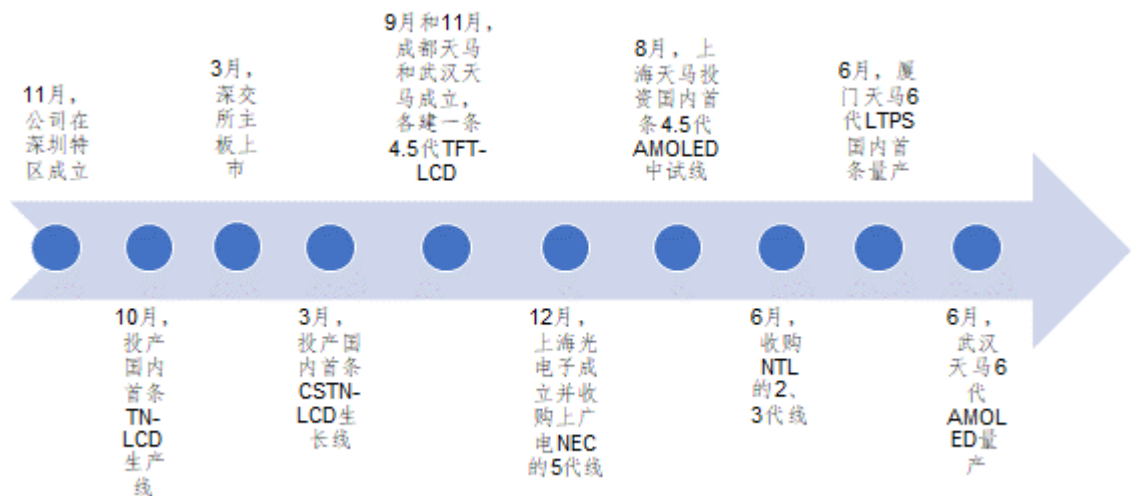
11月，公司在深圳特区成立

3月，深交所主板上市

9月和11月，成都天马和武汉天马成立，各建一条4.5代TFT-LCD

8月，上海天马投资国内首条4.5代AMOLED中试线

6月，厦门天马6代LTPS国内首条量产

10月，投产国内首条TN-LCD生产线

3月，投产国内首条CSTN-LCD生长线

12月，上海光电子成立并收购上广电NEC的5代线

6月，收购NTL的2、3代线

6月，武汉天马6代AMOLED量产